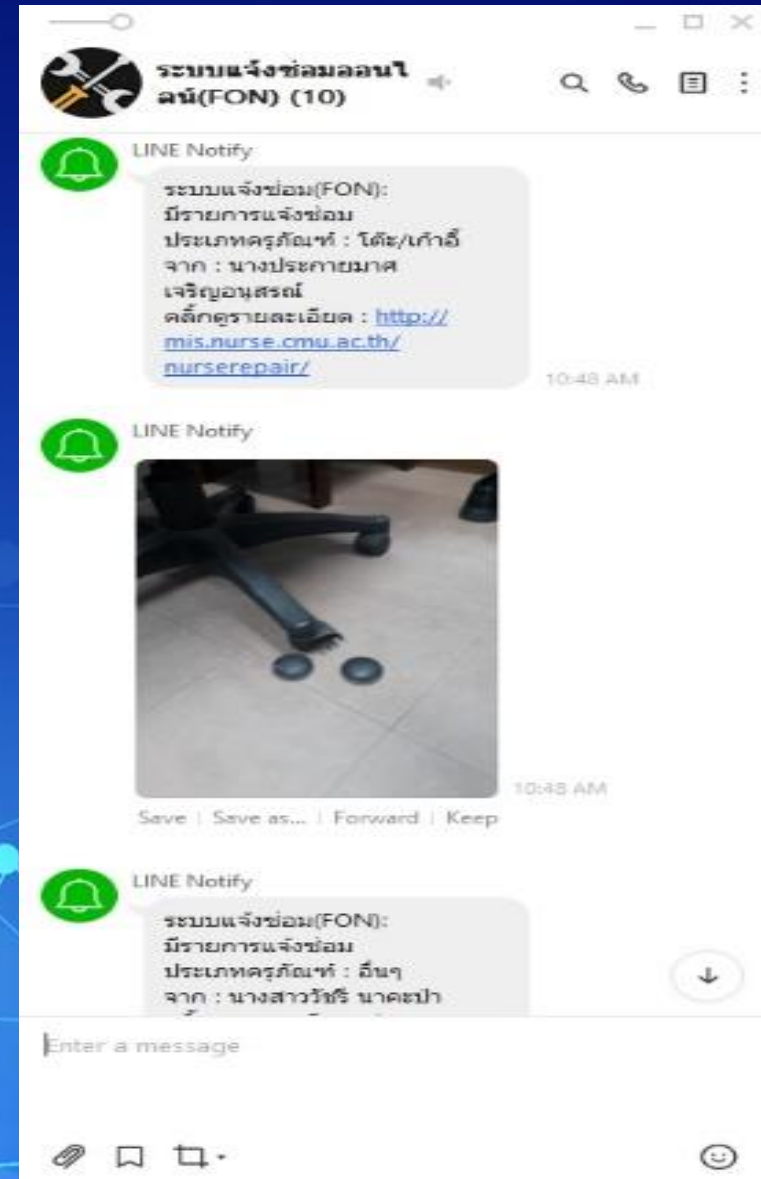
ระบบแจ้งซ่อมออนไลน์(FON) (10)

LINE Notify

ระบบแจ้งซ่อม(FON):
มีรายการแจ้งซ่อม
ประเภทครุภัณฑ์ : โต๊ะ/เก้าอี้
จาก : นางประกายมาศ เจริญอนุสรณ์
คลิ๊กดูรายละเอียด : http://mis.nurse.cmu.ac.th/nurserepair/

10:48 AM

LINE Notify

10:48 AM

Save | Save as... | Forward | Keep

LINE Notify

ระบบแจ้งซ่อม(FON):
มีรายการแจ้งซ่อม
ประเภทครุภัณฑ์ : อื่นๆ
จาก : นางสาววัชรี นาคะป่า
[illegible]

Enter a message